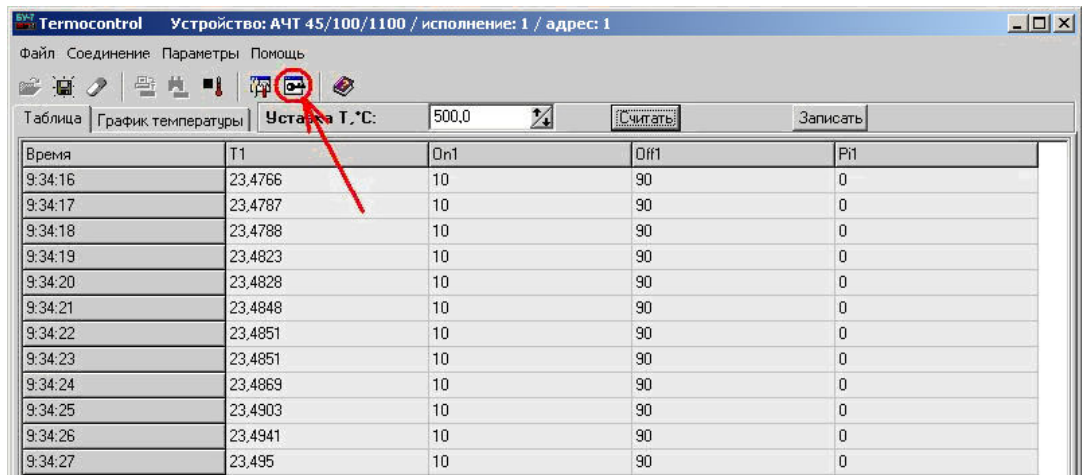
Termocontrol Устройство: АЧТ 45/100/1100 / исполнение: 1 / адрес: 1

Файл Соединение Параметры Помощь

Таблица | График температуры | Уставка Т,°С: 500,0 Считать Записать

| Время | T1 | On1 | Off1 | Pi1 |
|---|---|---|---|---|
| 9:34:16 | 23,4766 | 10 | 90 | 0 |
| 9:34:17 | 23,4787 | 10 | 90 | 0 |
| 9:34:18 | 23,4788 | 10 | 90 | 0 |
| 9:34:19 | 23,4823 | 10 | 90 | 0 |
| 9:34:20 | 23,4828 | 10 | 90 | 0 |
| 9:34:21 | 23,4848 | 10 | 90 | 0 |
| 9:34:22 | 23,4851 | 10 | 90 | 0 |
| 9:34:23 | 23,4851 | 10 | 90 | 0 |
| 9:34:24 | 23,4869 | 10 | 90 | 0 |
| 9:34:25 | 23,4903 | 10 | 90 | 0 |
| 9:34:26 | 23,4941 | 10 | 90 | 0 |
| 9:34:27 | 23,495 | 10 | 90 | 0 |